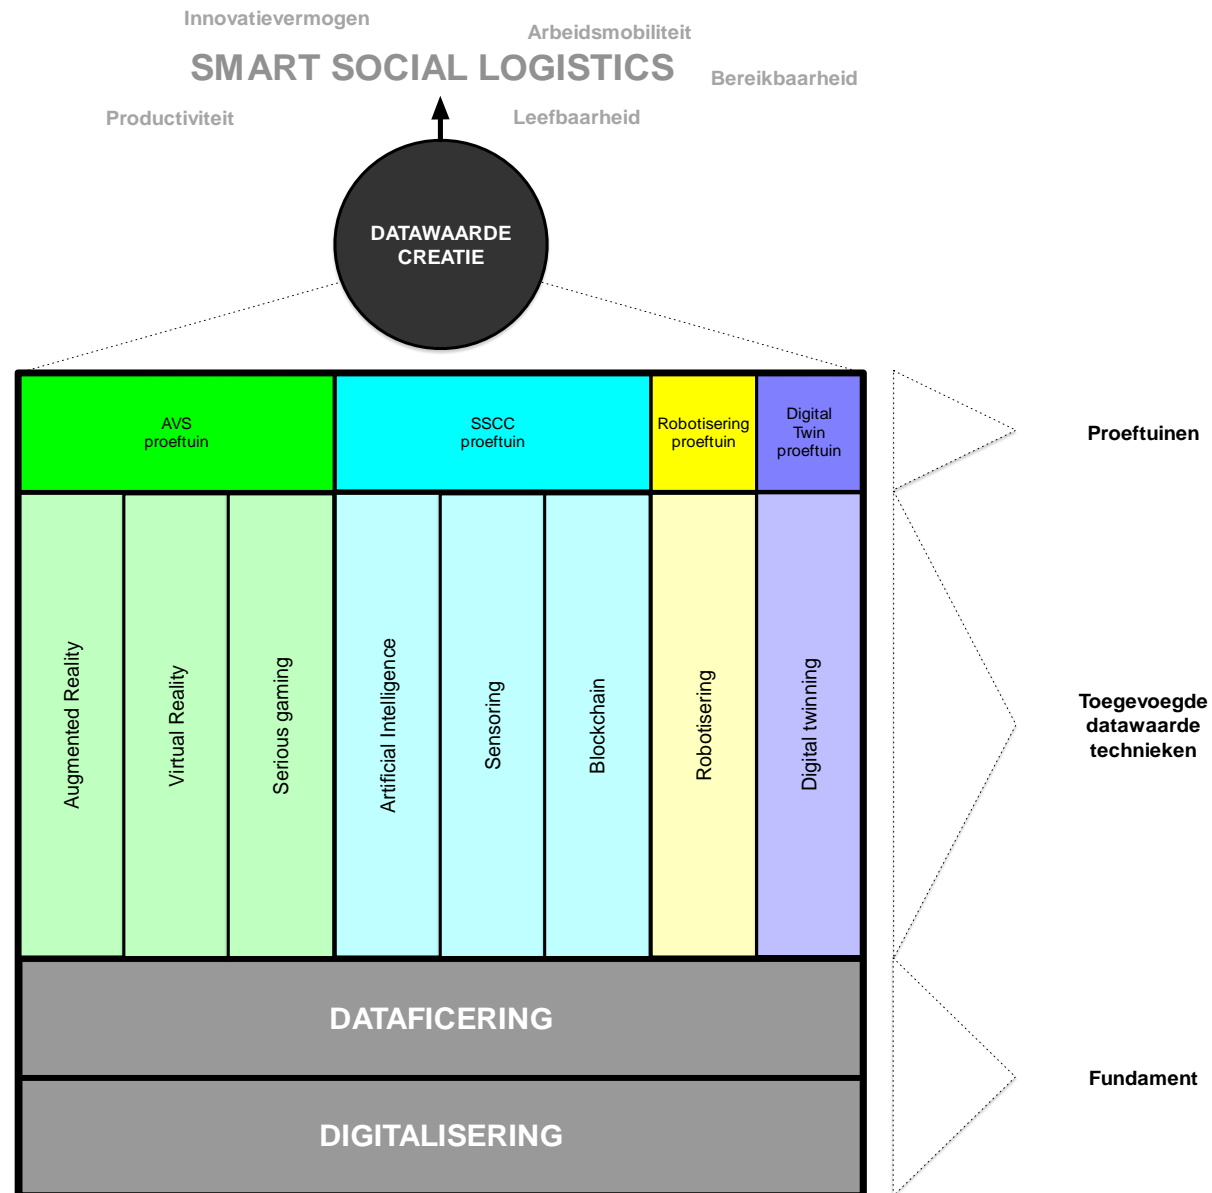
Innovatievermogen

Arbeidsmobiliteit

SMART SOCIAL LOGISTICS

Bereikbaarheid

Productiviteit

Leefbaarheid

DATAWAARDE CREATIE

AVS proeftuin

SSCC proeftuin

Robotisering proeftuin

Digital Twin proeftuin

Proeftuinen

Augmented Reality

Virtual Reality

Serious gaming

Artificial Intelligence

Sensoring

Blockchain

Robotisering

Digital twinning

Toegevoegde datawaarde technieken

DATAFICERING

DIGITALISERING

Fundament